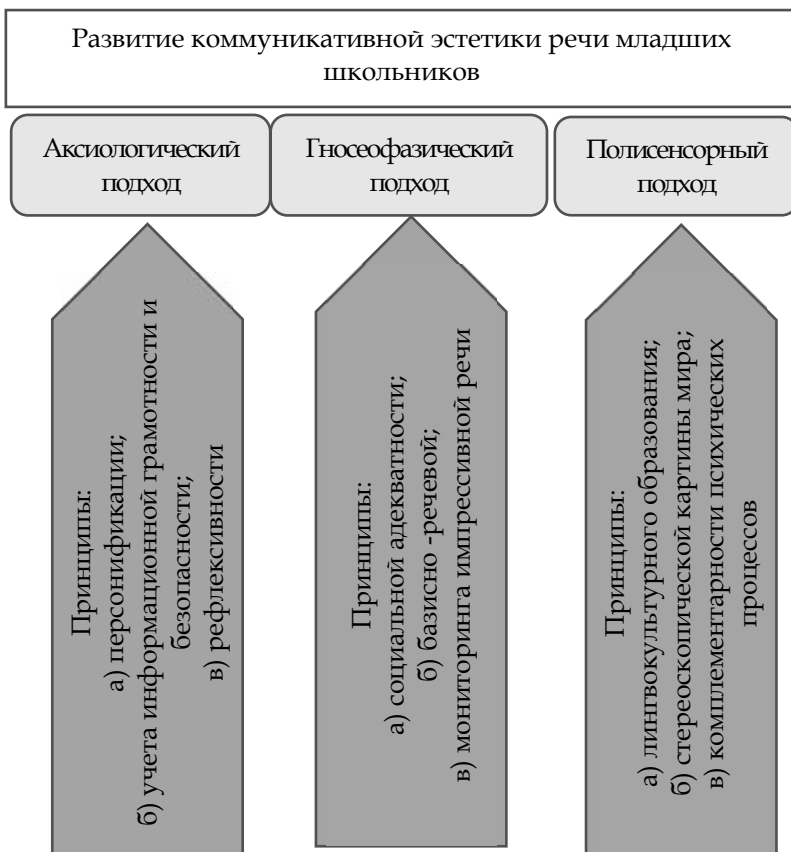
Развитие коммуникативной эстетики речи младших школьников

Аксиологический подход

Гносеофазический подход

Полисенсорный подход

Принципы:
а) персонификации;
б) учета информационной грамотности и безопасности;
в) рефлексивности

Принципы:
а) социальной адекватности;
б) базисно -речевой;
в) мониторинга импрессивной речи

Принципы:
а) лингвокультурного образования;
б) стереоскопической картины мира;
в) комплементарности психических процессов